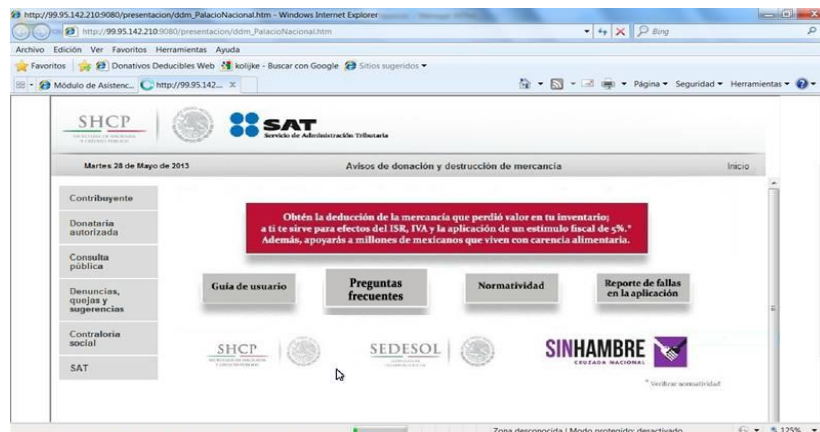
http://99.95.142.210:9080/presentacion/ddm_PalacioNacional.htm - Windows Internet Explorer

http://99.95.142.210:9080/presentacion/ddm_PalacioNacional.htm

Bing

Archivo Edición Ver Favoritos Herramientas Ayuda

Favoritos Donativos Deducibles Web kolijke - Buscar con Google Sitios sugeridos

Módulo de Asistenc... http://99.95.142...

Página Seguridad Herramientas

SHCP

SAT Servicio de Administración Tributaria

Martes 28 de Mayo de 2013

Avisos de donación y destrucción de mercancía

Inicio

Contribuyente

Donataria autorizada

Consulta pública

Denuncias, quejas y sugerencias

Contraloria social

SAT

Obtén la deducción de la mercancía que perdió valor en tu inventario; a ti te sirve para efectos del ISR, IVA y la aplicación de un estímulo fiscal de 5%.* Además, apoyarás a millones de mexicanos que viven con carencia alimentaria.

Guía de usuario

Preguntas frecuentes

Normatividad

Reporte de fallas en la aplicación

SHCP

SEDESOL

SINHAMBRE CRUZADA NACIONAL

* Verificar normatividad

Zona desconocida | Modo protegido: desactivado

125%